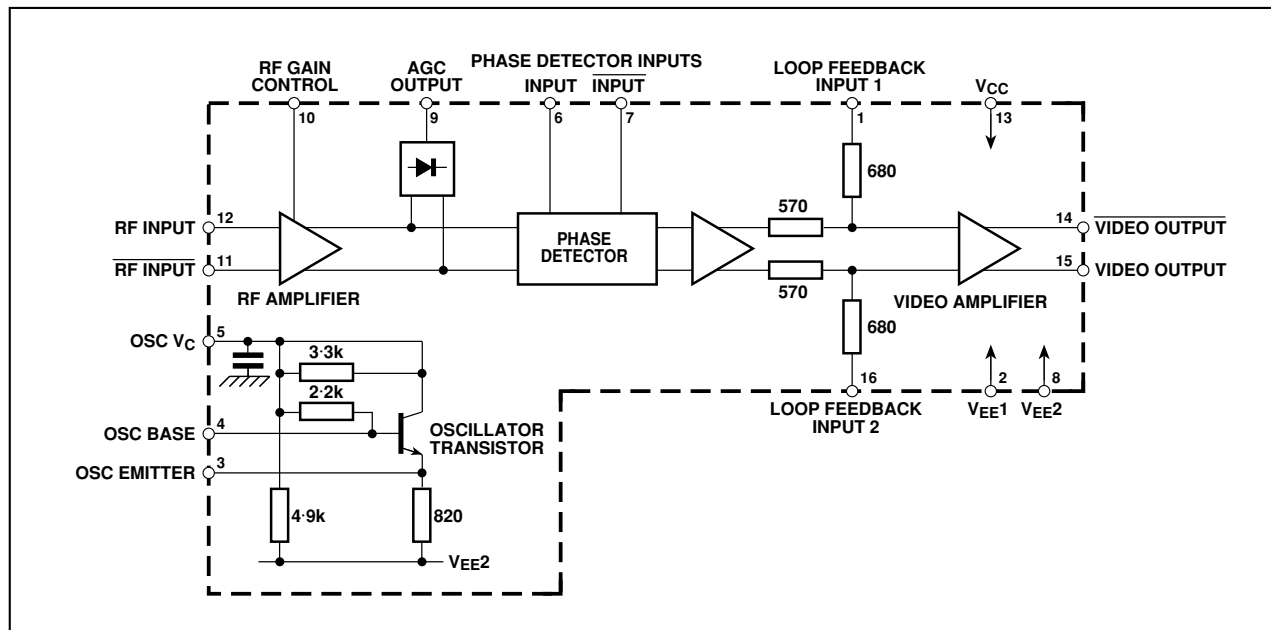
RF GAIN CONTROL
AGC OUTPUT
PHASE DETECTOR INPUTS
INPUT
$\overline{\text{INPUT}}$
LOOP FEEDBACK INPUT 1
$V_{CC}$
10
9
6
7
1
13
680
RF INPUT 12
$\overline{\text{RF INPUT}}$ 11
PHASE DETECTOR
570
570
14 $\overline{\text{VIDEO OUTPUT}}$
15 VIDEO OUTPUT
RF AMPLIFIER
VIDEO AMPLIFIER
680
OSC $V_C$ 5
3·3k
2·2k
16
2
8
LOOP FEEDBACK INPUT 2
$V_{EE}1$
$V_{EE}2$
OSC BASE 4
OSCILLATOR TRANSISTOR
OSC EMITTER 3
4·9k
820
$V_{EE}2$